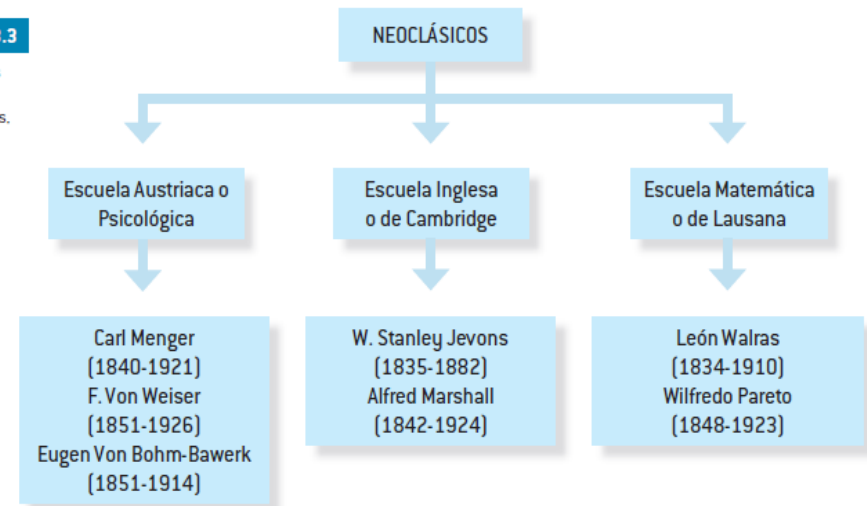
.3

s.

NEOCLÁSICOS

Escuela Austriaca o Psicológica

Escuela Inglesa o de Cambridge

Escuela Matemática o de Lausana

Carl Menger (1840-1921) F. Von Weiser (1851-1926) Eugen Von Bohm-Bawerk (1851-1914)

W. Stanley Jevons (1835-1882) Alfred Marshall (1842-1924)

León Walras (1834-1910) Wilfredo Pareto (1848-1923)